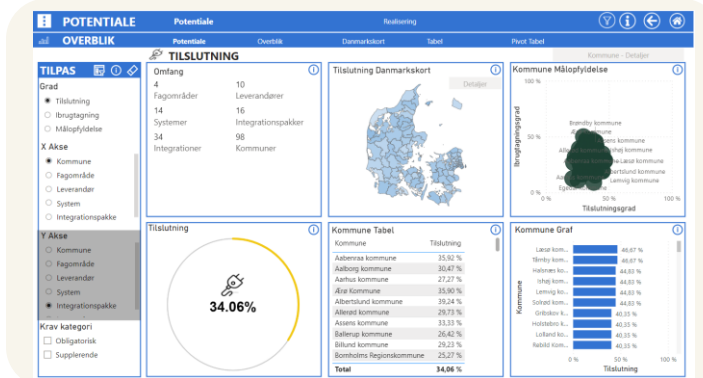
POTENTIALE
OVERBLIK
Potentiale
Realisering
Potentiale
Overblik
Danmarkskort
Tabel
Pivot Tabel
Kommune - Detaljer

TILPAS
Grad
Tilslutning
Ibrugtagning
Målopfyldelse
X Akse
Kommune
Fagområde
Leverandør
System
Integrationspakke
Y Akse
Kommune
Fagområde
Leverandør
System
Integrationspakke
Krav kategori
Obligatorisk
Supplerende

TILSLUTNING

Omfang
4
Fagområder
10
Leverandører
14
Systemer
16
Integrationspakker
34
Integrationer
98
Kommuner

Tilslutning Danmarkskort
Detaljer

Kommune Målopfyldelse
Ibrugtagningsgrad
100 %
50 %
0 %
Brøndby kommune
Albertslund kommune
Ishøj kommune
Læsø kommune
Lemvig kommune
Egedal kommune
0 %
50 %
100 %
Tilslutningsgrad

Tilslutning
34.06%

Kommune Tabel
| Kommune | Tilslutning |
|---|---|
| Aabenraa kommune | 35,92 % |
| Aalborg kommune | 30,47 % |
| Aarhus kommune | 27,27 % |
| Ærø Kommune | 35,90 % |
| Albertslund kommune | 39,24 % |
| Allerød kommune | 29,73 % |
| Assens kommune | 33,33 % |
| Ballerup kommune | 26,42 % |
| Billund kommune | 29,23 % |
| Bornholms Regionskommune | 25,27 % |
| Total | 34,06 % |

Kommune Graf
Læsø ko... 46,67 %
Tårnby kom... 46,67 %
Halsnæs ko... 44,83 %
Ishøj kom... 44,83 %
Lemvig ko... 44,83 %
Solrød kom... 44,83 %
Gribskov k... 40,35 %
Holstebro k... 40,35 %
Lolland ko... 40,35 %
Rebild Kom... 40,35 %
Kommune
0 %
50 %
100 %
Tilslutning